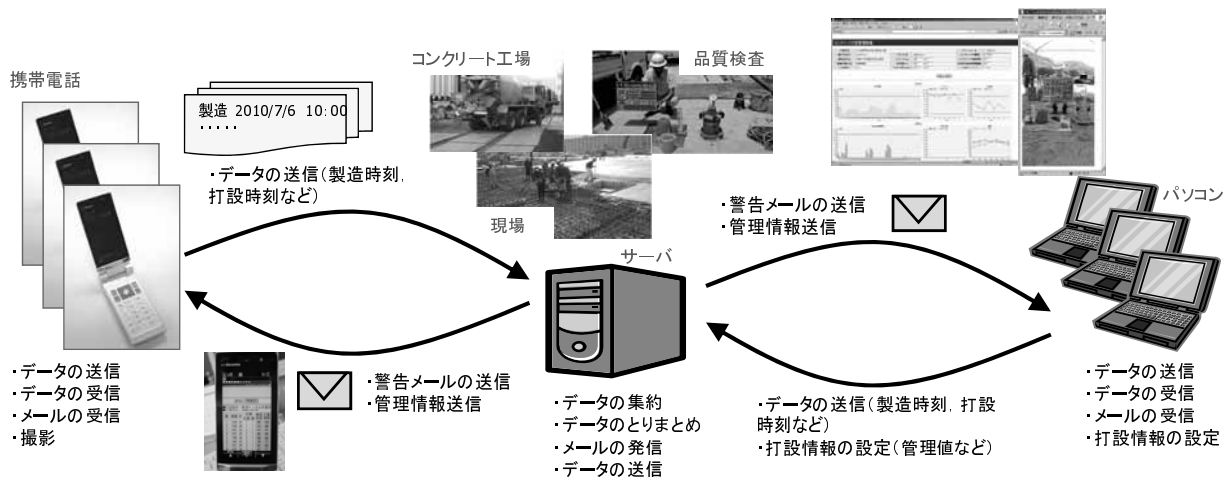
携帯電話

製造 2010/7/6 10:00
・・・・・

・データの送信(製造時刻, 打設時刻など)

コンクリート工場

品質検査

現場

・警告メールの送信
・管理情報送信

パソコン

サーバ

・データの送信
・データの受信
・メールの受信
・撮影

・警告メールの送信
・管理情報送信

・データの集約
・データのとりまとめ
・メールの発信
・データの送信

・データの送信(製造時刻, 打設時刻など)
・打設情報の設定(管理値など)

・データの送信
・データの受信
・メールの受信
・打設情報の設定